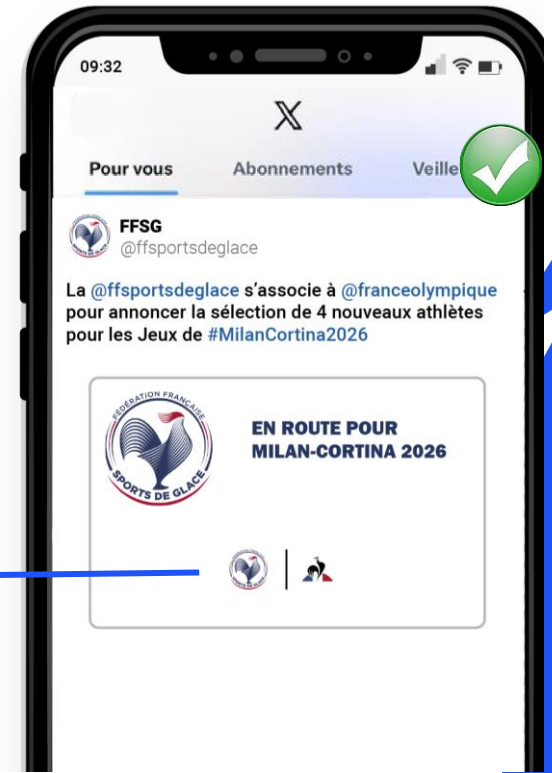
09:32

𝕏

Pour vous Abonnements Veille

FFSG
@ffsportsdeglace

La @ffsportsdeglace s'associe à @franceolympique pour annoncer la sélection de 4 nouveaux athlètes pour les Jeux de #MilanCortina2026

FÉDÉRATION FRANÇAISE
SPORTS DE GLACE

EN ROUTE POUR
MILAN-CORTINA 2026